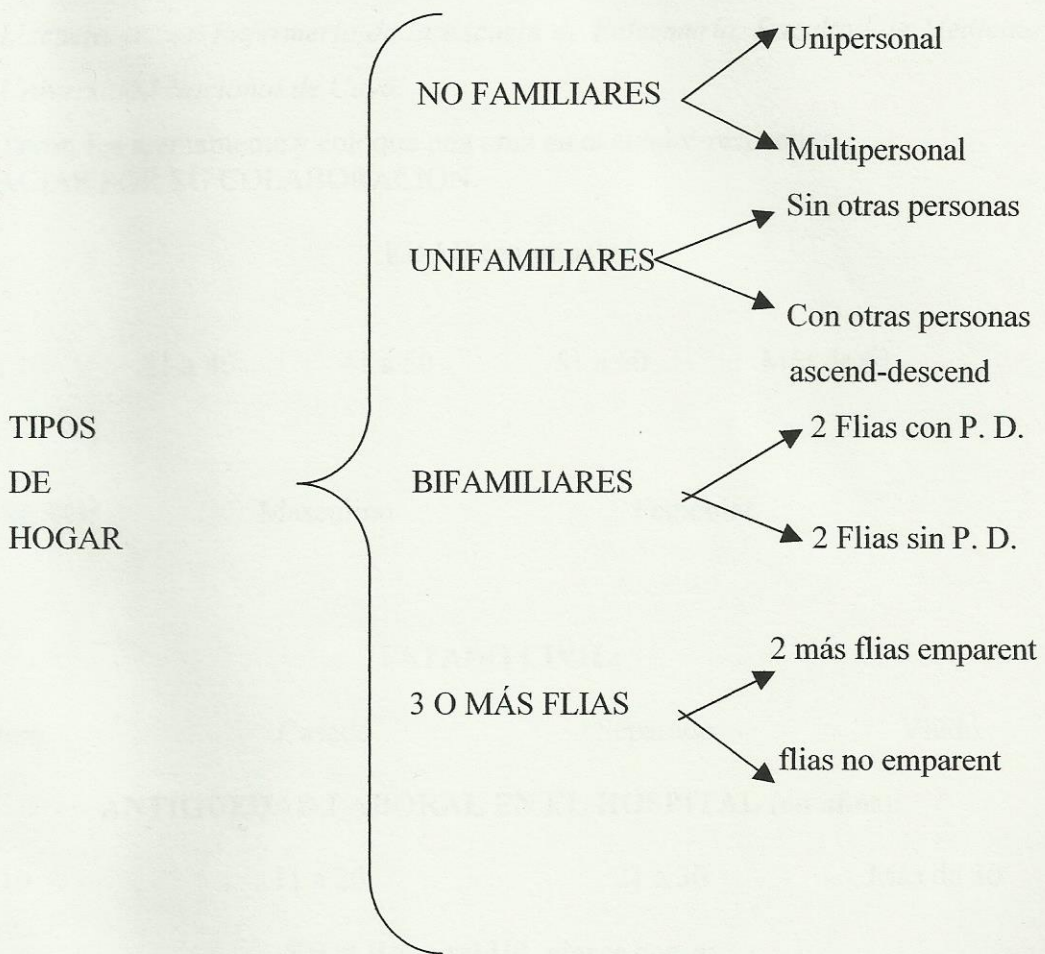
TIPOS DE HOGAR

NO FAMILIARES
Unipersonal
Multipersonal

UNIFAMILIARES
Sin otras personas
Con otras personas ascend-descend

BIFAMILIARES
2 Flias con P. D.
2 Flias sin P. D.

3 O MÁS FLIAS
2 más flias emparent
flias no emparent